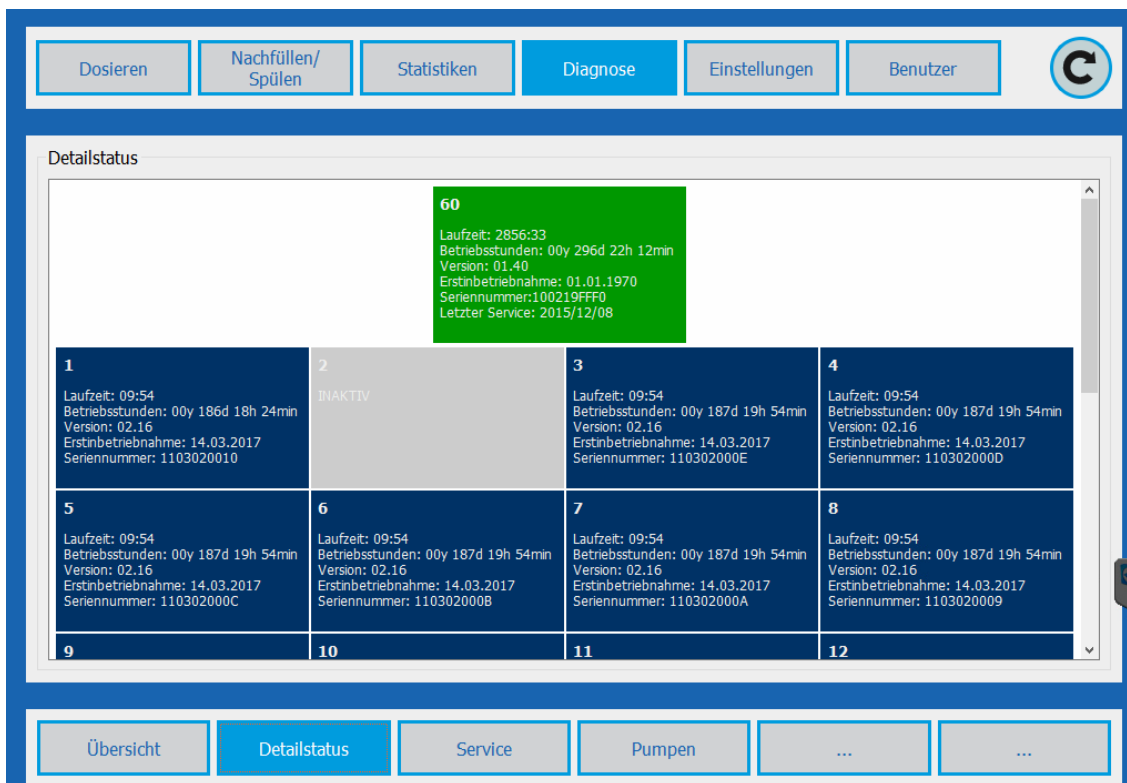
Dosieren | Nachfüllen/ Spülen | Statistiken | Diagnose | Einstellungen | Benutzer

Detailstatus

60
Laufzeit: 2856:33
Betriebsstunden: 00y 296d 22h 12min
Version: 01.40
Erstinbetriebnahme: 01.01.1970
Seriennummer:100219FFF0
Letzter Service: 2015/12/08

1
Laufzeit: 09:54
Betriebsstunden: 00y 186d 18h 24min
Version: 02.16
Erstinbetriebnahme: 14.03.2017
Seriennummer: 1103020010

2
INAKTIV

3
Laufzeit: 09:54
Betriebsstunden: 00y 187d 19h 54min
Version: 02.16
Erstinbetriebnahme: 14.03.2017
Seriennummer: 110302000E

4
Laufzeit: 09:54
Betriebsstunden: 00y 187d 19h 54min
Version: 02.16
Erstinbetriebnahme: 14.03.2017
Seriennummer: 110302000D

5
Laufzeit: 09:54
Betriebsstunden: 00y 187d 19h 54min
Version: 02.16
Erstinbetriebnahme: 14.03.2017
Seriennummer: 110302000C

6
Laufzeit: 09:54
Betriebsstunden: 00y 187d 19h 54min
Version: 02.16
Erstinbetriebnahme: 14.03.2017
Seriennummer: 110302000B

7
Laufzeit: 09:54
Betriebsstunden: 00y 187d 19h 54min
Version: 02.16
Erstinbetriebnahme: 14.03.2017
Seriennummer: 110302000A

8
Laufzeit: 09:54
Betriebsstunden: 00y 187d 19h 54min
Version: 02.16
Erstinbetriebnahme: 14.03.2017
Seriennummer: 1103020009

9
10
11
12

Übersicht | Detailstatus | Service | Pumpen | ... | ...